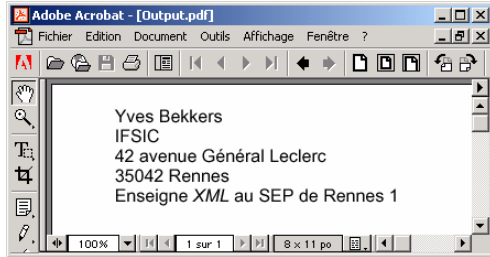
Adobe Acrobat - [Output.pdf]

Fichier Edition Document Outils Affichage Fenêtre ?

Yves Bekkers
IFSIC
42 avenue Général Leclerc
35042 Rennes
Enseigne *XML* au SEP de Rennes 1

100%

1 sur 1

8 x 11 po